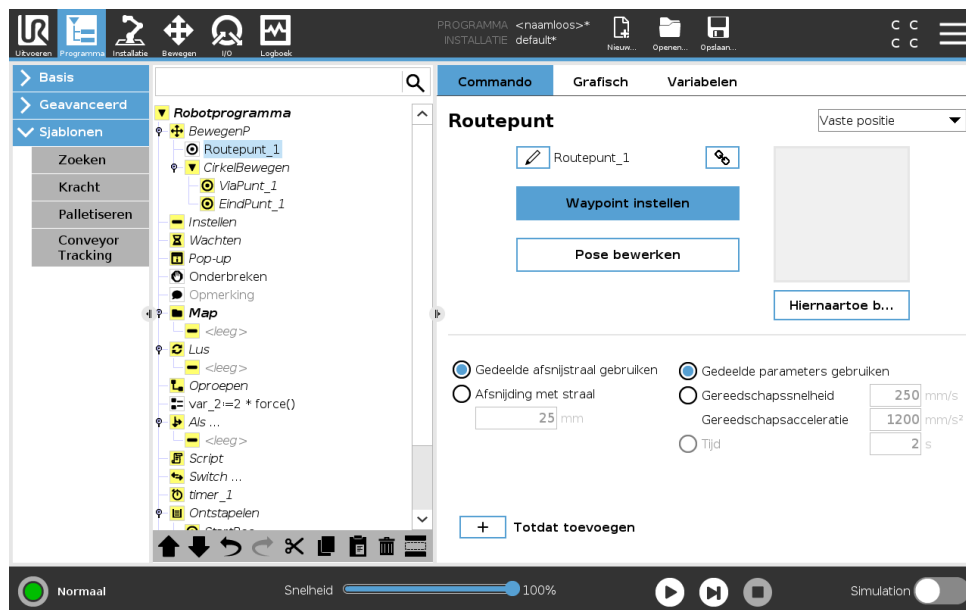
Uitvoeren Programma Installatie Bewegen I/O Logboek

PROGRAMMA <naamloos>*
INSTALLATIE default*

Nieuw... Openen... Opslaan...

C C
C C

Basis
Geavanceerd
Sjablonen
Zoeken
Kracht
Palletiseren
Conveyor Tracking

Robotprogramma
BewegenP
Routepunt_1
CirkelBewegen
ViaPunt_1
EindPunt_1
Instellen
Wachten
Pop-up
Onderbreken
Opmerking
Map
<leeg>
Lus
<leeg>
Oproepen
var_2:=2 * force()
Als ...
<leeg>
Script
Switch ...
timer_1
Ontstapelen
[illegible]

Commando
Grafisch
Variabelen

Routepunt
Vaste positie

Routepunt_1

Waypoint instellen

Pose bewerken

Hiernaartoe b...

Gedeelde afsnijstraal gebruiken
Afsnijding met straal
25 mm

Gedeelde parameters gebruiken
Gereedschapssnelheid 250 mm/s
Gereedschapsacceleratie 1200 mm/s²
Tijd 2 s

+ Totdat toevoegen

Normaal
Snelheid 100%
Simulation